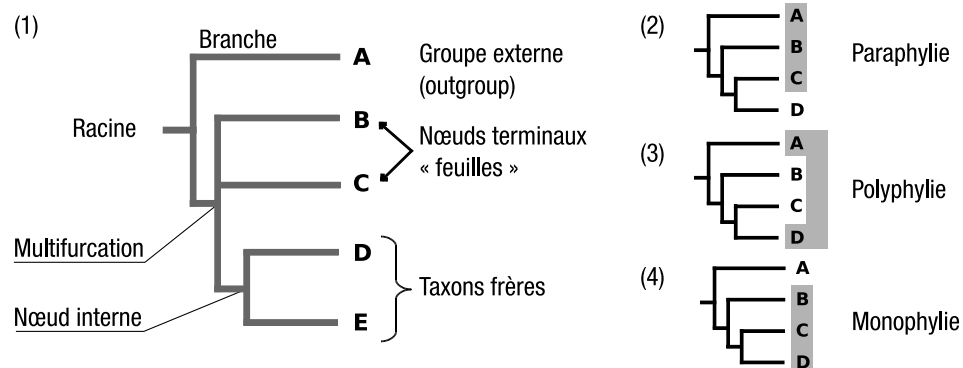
(1)

Branche

A Groupe externe (outgroup)

Racine

B

C

Nœuds terminaux « feuilles »

Multifurcation

D

Nœud interne

E

Taxons frères

(2)

A
B
C
D

Paraphylie

(3)

A
B
C
D

Polyphylie

(4)

A
B
C
D

Monophylie